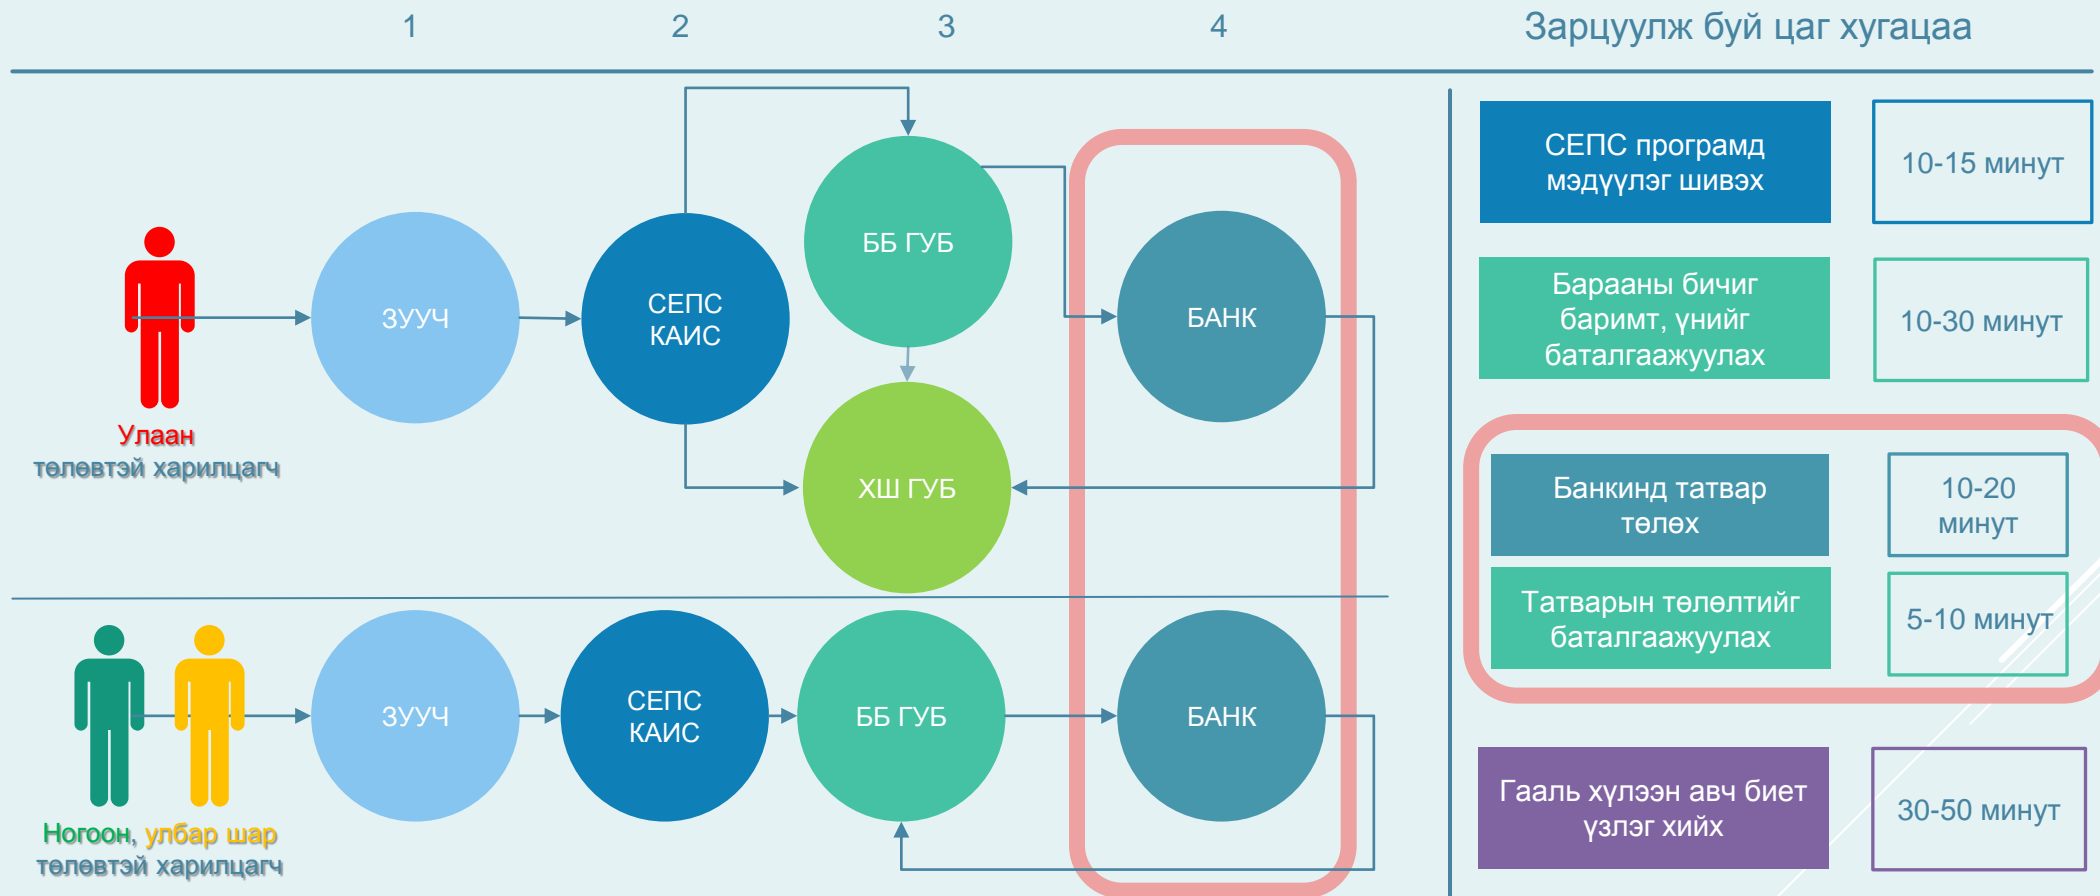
1 2 3 4

Зарцуулж буй цаг хугацаа

Улаан төлөвтэй харилцагч

ЗУУЧ

СЕПС КАИС

ББ ГУБ

ХШ ГУБ

БАНК

Ногоон, улбар шар төлөвтэй харилцагч

ЗУУЧ

СЕПС КАИС

ББ ГУБ

БАНК

| | |
|---|---|
| СЕПС програмд мэдүүлэг шивэх | 10-15 минут |
| Барааны бичиг баримт, үнийг баталгаажуулах | 10-30 минут |
| Банкинд татвар төлөх | 10-20 минут |
| Татварын төлөлтийг баталгаажуулах | 5-10 минут |
| Гааль хүлээн авч биет үзлэг хийх | 30-50 минут |